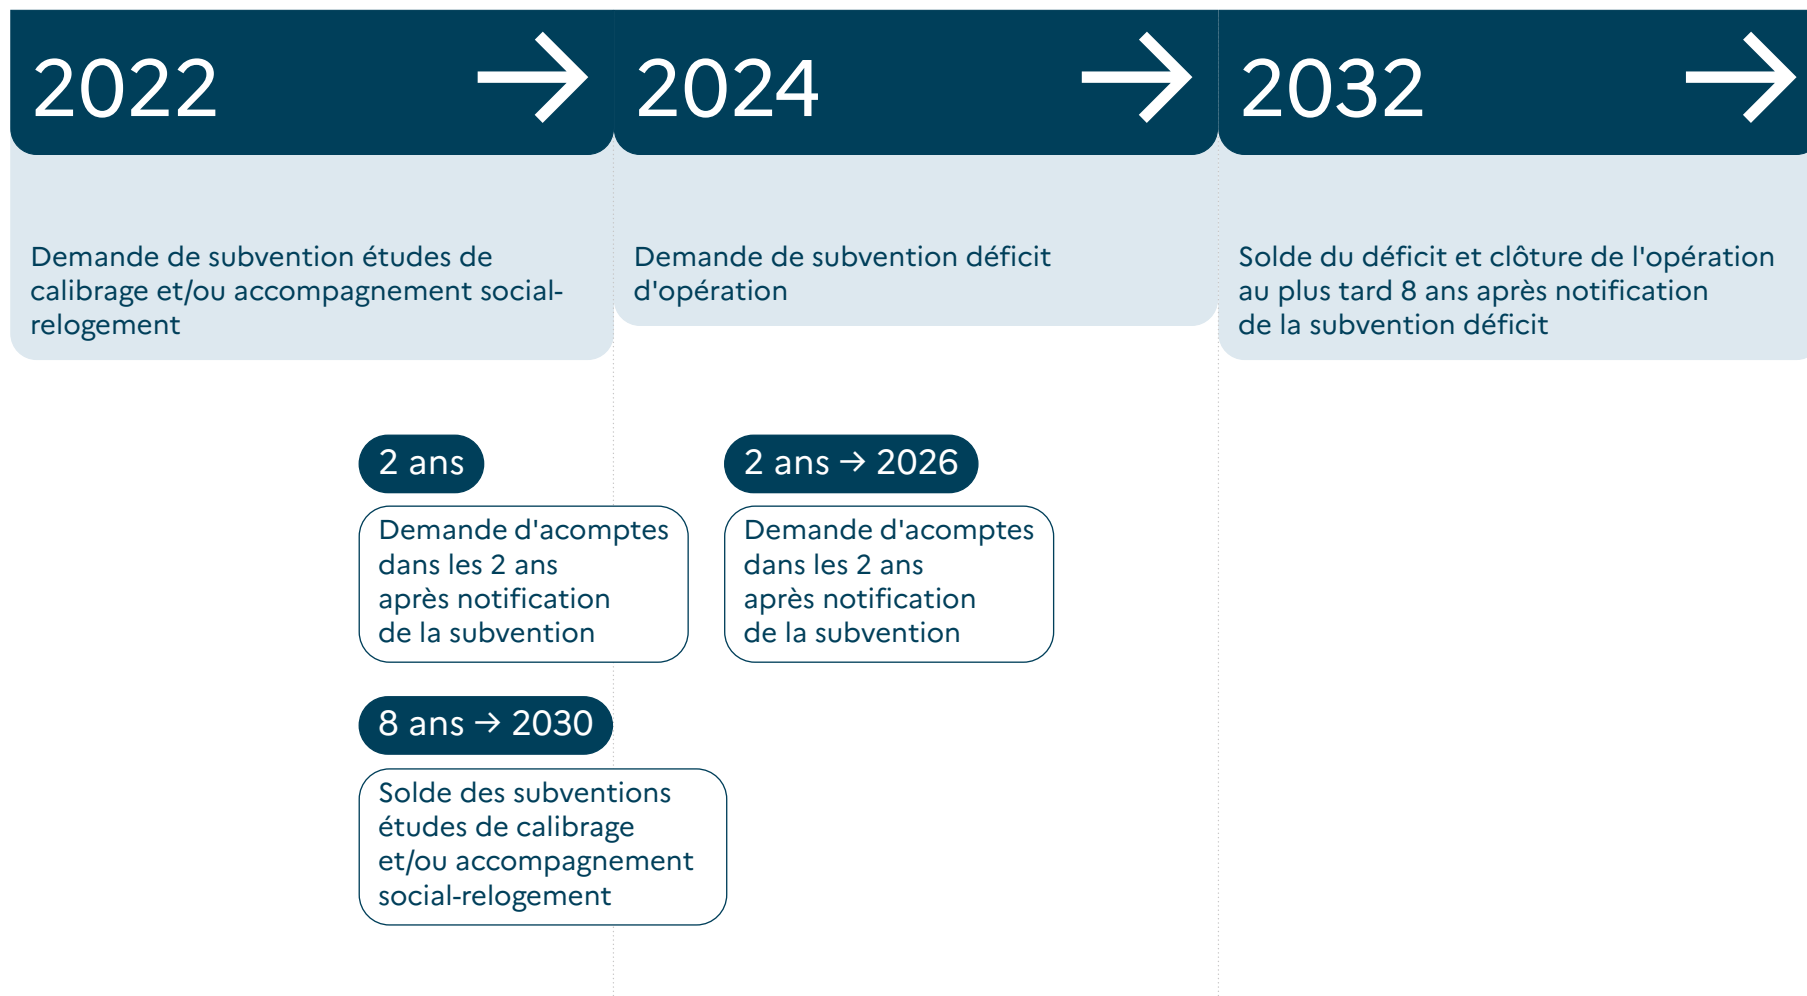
2022

Demande de subvention études de calibrage et/ou accompagnement social-relogement

2024

Demande de subvention déficit d'opération

2032

Solde du déficit et clôture de l'opération au plus tard 8 ans après notification de la subvention déficit

2 ans

Demande d'acomptes dans les 2 ans après notification de la subvention

8 ans → 2030

Solde des subventions études de calibrage et/ou accompagnement social-relogement

2 ans → 2026

Demande d'acomptes dans les 2 ans après notification de la subvention